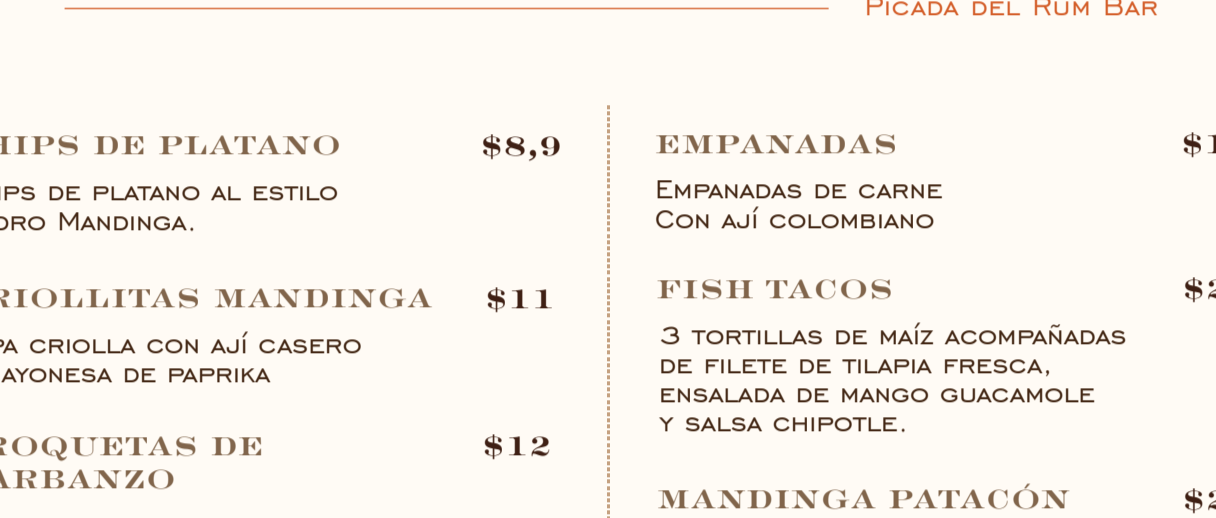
Picada del Rum Bar

hips de platano $8,9

ips de platano al estilo oro Mandinga.

riollitas mandinga $11

pa criolla con ají casero ayonesa de paprika

roquetas de arbanzo $12

Empanadas $1

Empanadas de carne Con ají colombiano

Fish tacos $2

3 tortillas de maíz acompañadas de filete de tilapia fresca, ensalada de mango guacamole y salsa chipotle.

Mandinga patacón $2